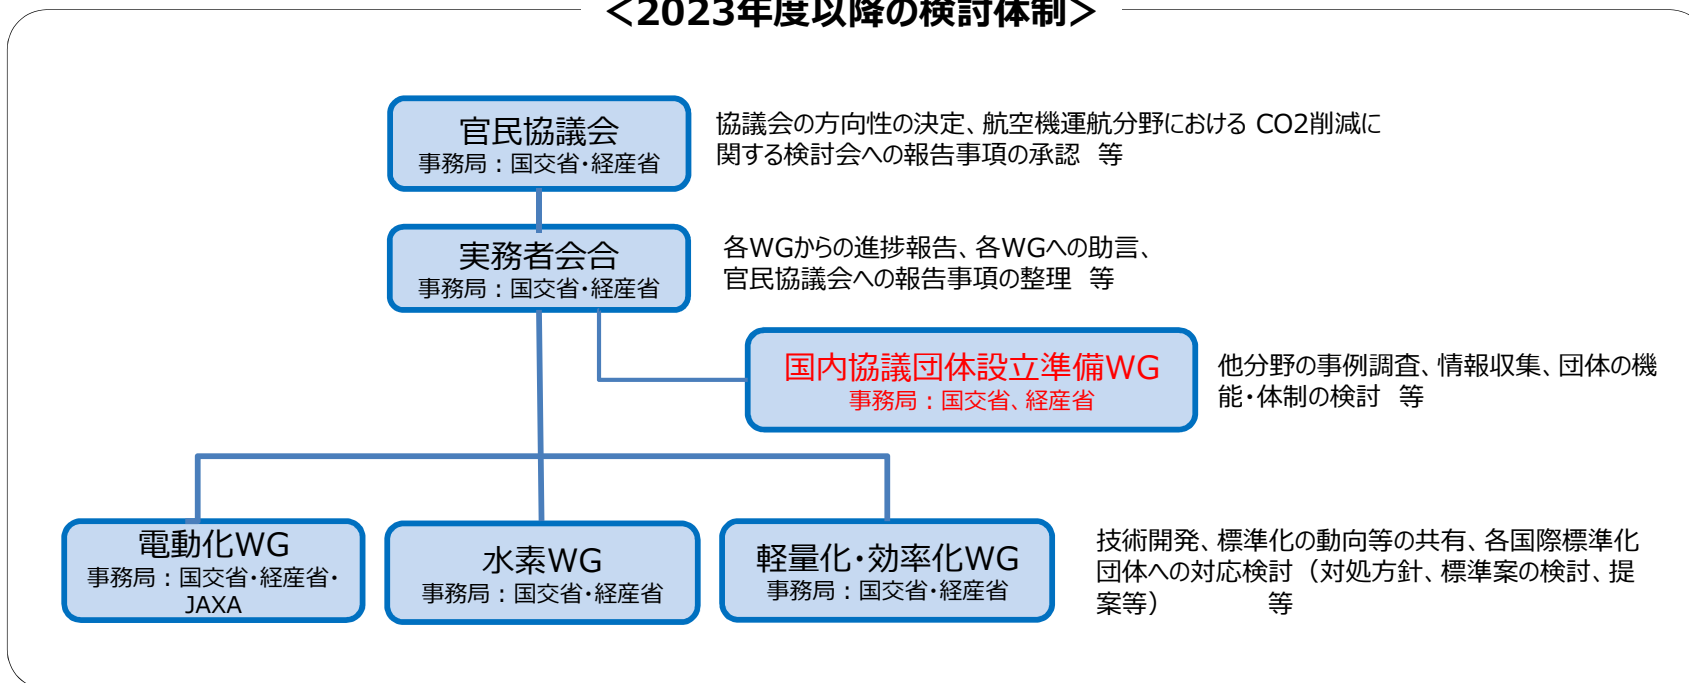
＜2023年度以降の検討体制＞

官民協議会
事務局：国交省･経産省

協議会の方向性の決定、航空機運航分野における CO2削減に関する検討会への報告事項の承認　等

実務者会合
事務局：国交省･経産省

各WGからの進捗報告、各WGへの助言、官民協議会への報告事項の整理　等

国内協議団体設立準備WG
事務局：国交省、経産省

他分野の事例調査、情報収集、団体の機能･体制の検討　等

電動化WG
事務局：国交省･経産省･JAXA

水素WG
事務局：国交省･経産省

軽量化･効率化WG
事務局：国交省･経産省

技術開発、標準化の動向等の共有、各国際標準化団体への対応検討（対処方針、標準案の検討、提案等）　等